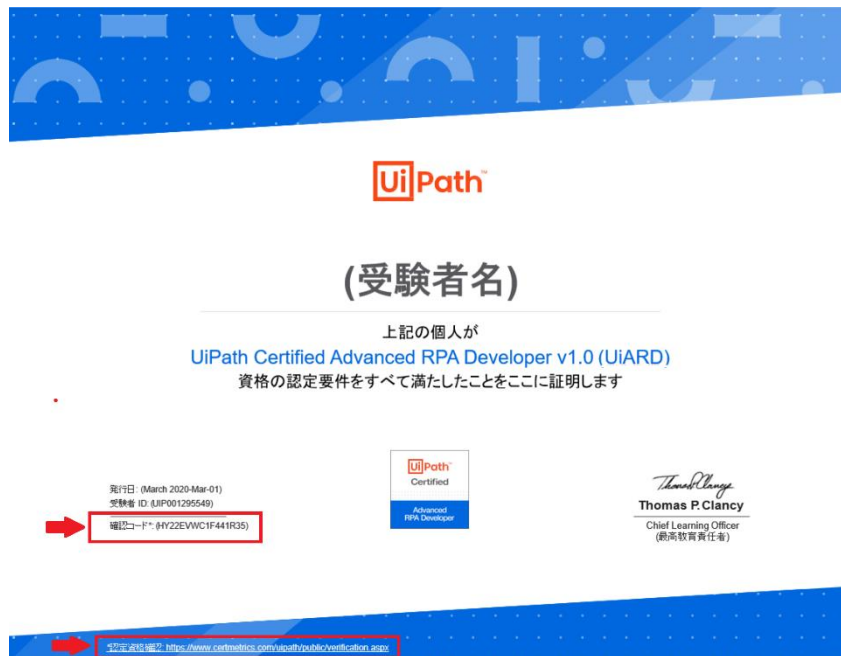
UiPath™

(受験者名)

上記の個人が
UiPath Certified Advanced RPA Developer v1.0 (UiARD)
資格の認定要件をすべて満たしたことをここに証明します

発行日: (March 2020-Mar-01)
受験者 ID: (UIP001295549)
確認コード*: (HY22EVWC1F441R35)

UiPath™
Certified
Advanced
RPA Developer

Thomas Clancy
Thomas P. Clancy
Chief Learning Officer
(最高教育責任者)

*認定資格確認: https://www.certmetrics.com/uipath/public/verification.aspx